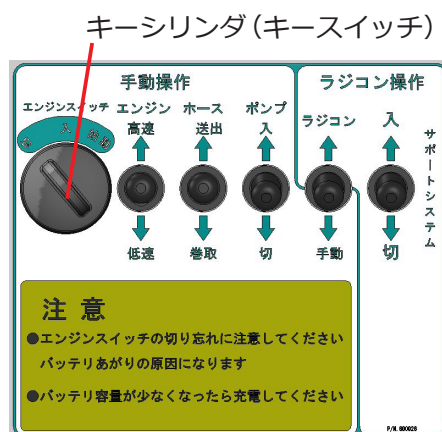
キーシリンダ（キースイッチ）

手動操作

エンジンスイッチ
切 入 始動

エンジン
高速
低速

ホース
送出
巻取

ポンプ
入
切

ラジコン操作

ラジコン
手動

入
切

サポートシステム

注 意
●エンジンスイッチの切り忘れに注意してください
バッテリあがりの原因になります
●バッテリ容量が少なくなったら充電してください

P/N. 800028